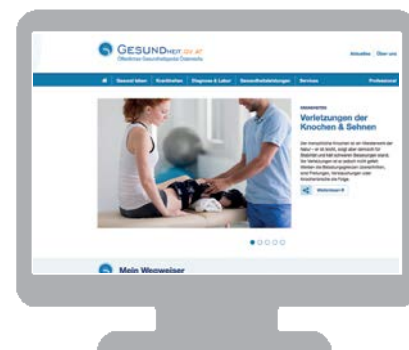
GESUNDHEIT.GV.AT
Öffentliches Gesundheitsportal Österreichs

Aktuelles | Über uns

Gesund leben | Krankheiten | Diagnose & Labor | Gesundheitsleistungen | Services | Professional

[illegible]

Verletzungen der Knochen & Sehnen

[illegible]

Weiterlesen

Mein Wegweiser